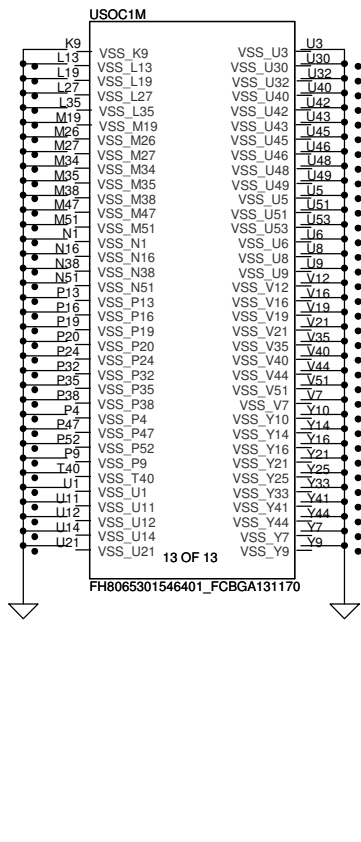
USOC1M

K9 VSS_K9
L13 VSS_L13
L19 VSS_L19
L27 VSS_L27
L35 VSS_L35
M19 VSS_M19
M26 VSS_M26
M27 VSS_M27
M34 VSS_M34
M35 VSS_M35
M38 VSS_M38
M47 VSS_M47
M51 VSS_M51
N1 VSS_N1
N16 VSS_N16
N38 VSS_N38
N51 VSS_N51
P13 VSS_P13
P16 VSS_P16
P19 VSS_P19
P20 VSS_P20
P24 VSS_P24
P32 VSS_P32
P35 VSS_P35
P38 VSS_P38
P4 VSS_P4
P47 VSS_P47
P52 VSS_P52
P9 VSS_P9
T40 VSS_T40
U1 VSS_U1
U11 VSS_U11
U12 VSS_U12
U14 VSS_U14
U21 VSS_U21

VSS_U3 U3
VSS_U30 U30
VSS_U32 U32
VSS_U40 U40
VSS_U42 U42
VSS_U43 U43
VSS_U45 U45
VSS_U46 U46
VSS_U48 U48
VSS_U49 U49
VSS_U5 U5
VSS_U51 U51
VSS_U53 U53
VSS_U6 U6
VSS_U8 U8
VSS_U9 U9
VSS_V12 V12
VSS_V16 V16
VSS_V19 V19
VSS_V21 V21
VSS_V35 V35
VSS_V40 V40
VSS_V44 V44
VSS_V51 V51
VSS_V7 V7
VSS_Y10 Y10
VSS_Y14 Y14
VSS_Y16 Y16
VSS_Y21 Y21
VSS_Y25 Y25
VSS_Y33 Y33
VSS_Y41 Y41
VSS_Y44 Y44
VSS_Y7 Y7
VSS_Y9 Y9

13 OF 13

FH8065301546401_FCBGA131170